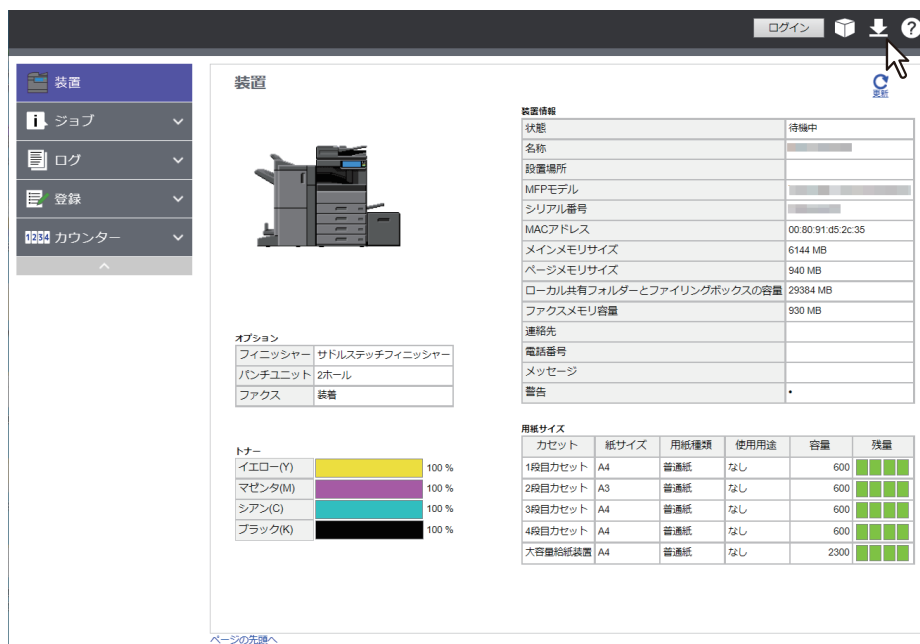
ログイン

装置
ジョブ
ログ
登録
1234 カウンター

装置

更新

装置情報

| 状態 | 待機中 |
|---|---|
| 名称 | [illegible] |
| 設置場所 | |
| MFPモデル | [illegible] |
| シリアル番号 | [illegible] |
| MACアドレス | 00:80:91:d5:2c:35 |
| メインメモリサイズ | 6144 MB |
| ページメモリサイズ | 940 MB |
| ローカル共有フォルダーとファイリングボックスの容量 | 29384 MB |
| ファクスメモリ容量 | 930 MB |
| 連絡先 | |
| 電話番号 | |
| メッセージ | |
| 警告 | • |

オプション

| フィニッシャー | サドルステッチフィニッシャー |
|---|---|
| パンチユニット | 2ホール |
| ファクス | 装着 |

トナー

| イエロー(Y) | 100 % |
|---|---|
| マゼンタ(M) | 100 % |
| シアン(C) | 100 % |
| ブラック(K) | 100 % |

用紙サイズ

| カセット | 紙サイズ | 用紙種類 | 使用用途 | 容量 | 残量 |
|---|---|---|---|---|---|
| 1段目カセット | A4 | 普通紙 | なし | 600 | |
| 2段目カセット | A3 | 普通紙 | なし | 600 | |
| 3段目カセット | A4 | 普通紙 | なし | 600 | |
| 4段目カセット | A4 | 普通紙 | なし | 600 | |
| 大容量給紙装置 | A4 | 普通紙 | なし | 2300 | |

ページの先頭へ